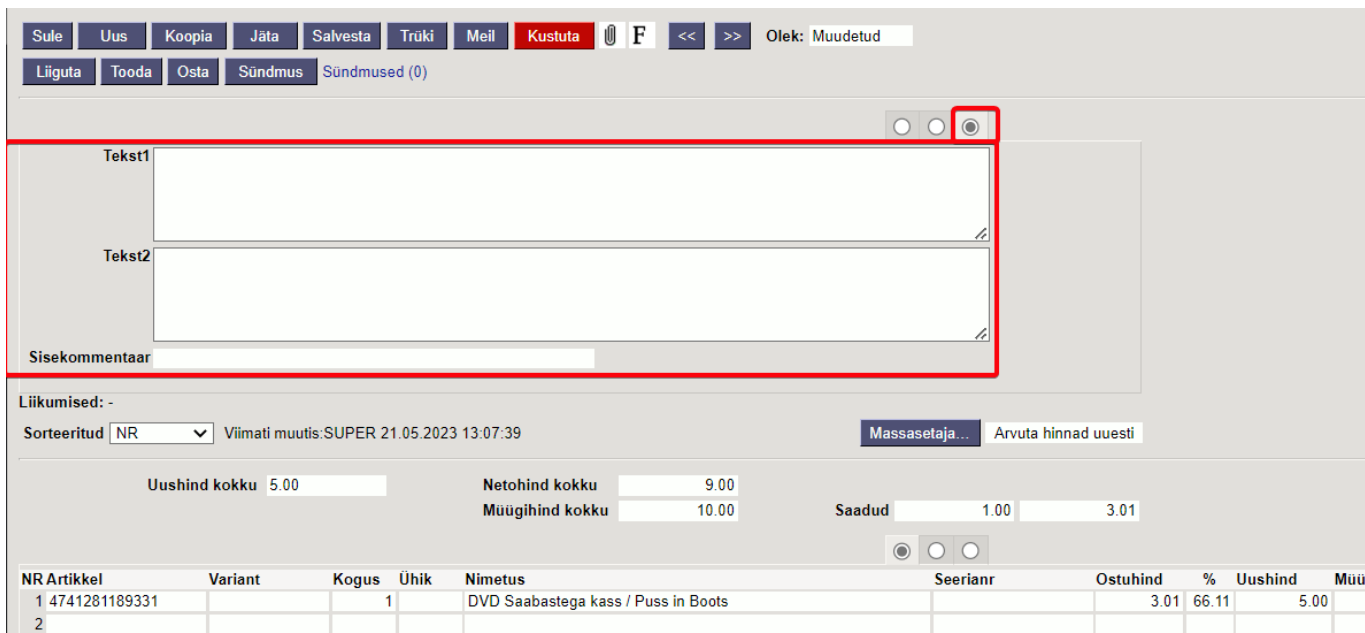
Sule Uus Koopia Jäta Salvesta Trüki Meil Kustuta F << >> Olek: Muudetud

Liiguta Tooda Osta Sündmus Sündmused (0)

Tekst1

Tekst2

Sisekommentaar

Liikumised: -

Sorteeritud NR Viimati muutis:SUPER 21.05.2023 13:07:39 Massasetaja... Arvuta hinnad uuesti

Uushind kokku 5.00 Netohind kokku 9.00

Müügihind kokku 10.00 Saadud 1.00 3.01

| NR | Artikkel | Variant | Kogus | Ühik | Nimetus | Seerianr | Ostuhind | % | Uushind | Müü |
|---|---|---|---|---|---|---|---|---|---|---|
| 1 | 4741281189331 | | 1 | | DVD Saabastega kass / Puss in Boots | | 3.01 | 66.11 | 5.00 | |
| 2 | | | | | | | | | | |